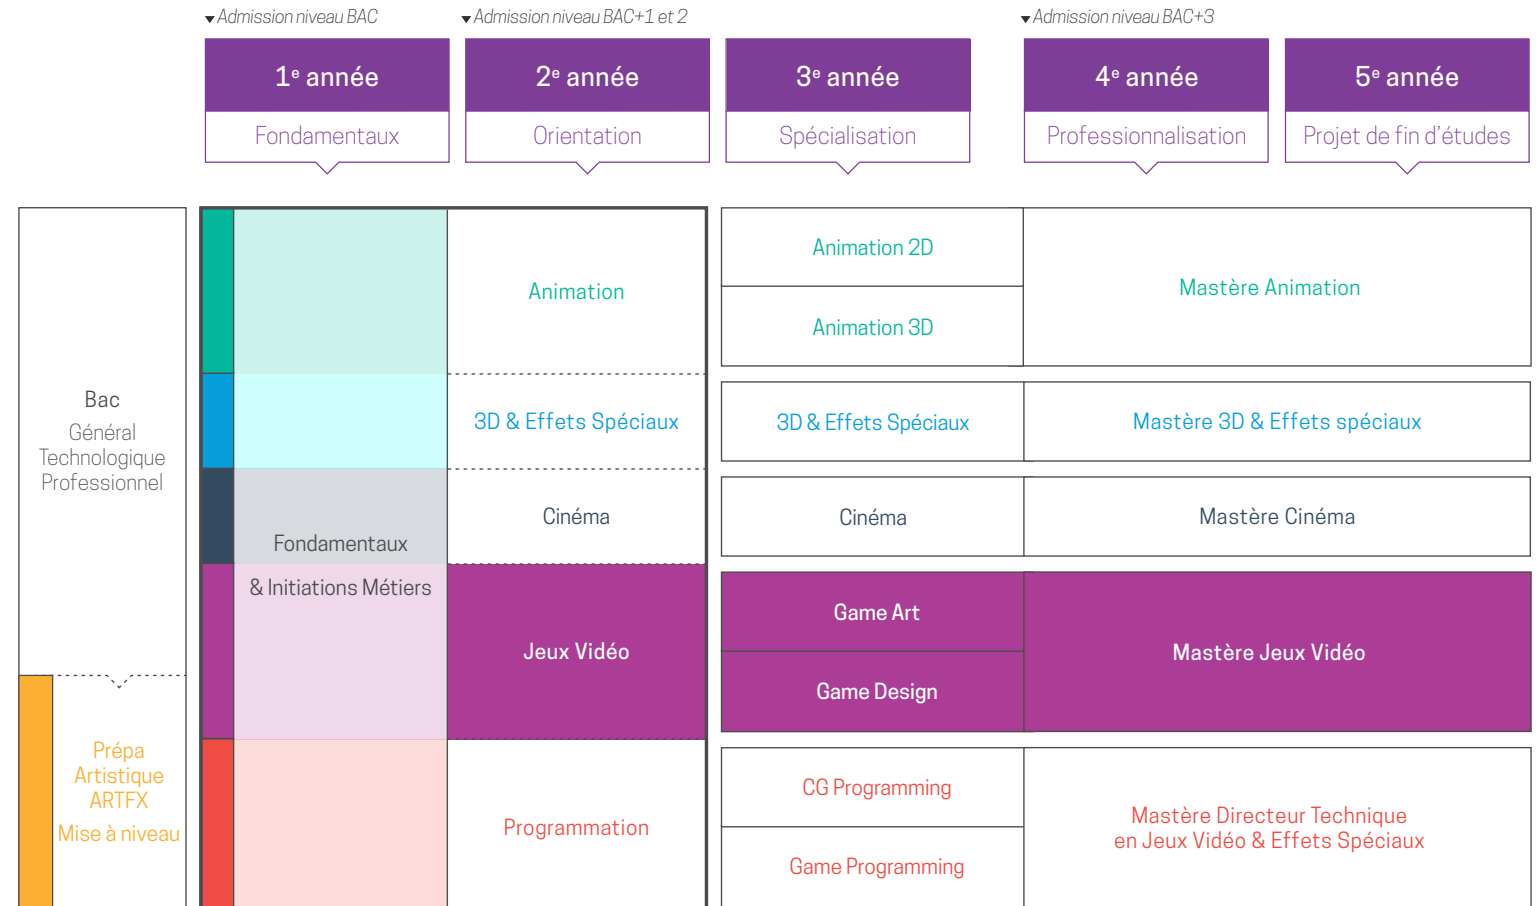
Admission niveau BAC

Admission niveau BAC+1 et 2

Admission niveau BAC+3

1e année
Fondamentaux

2e année
Orientation

3e année
Spécialisation

4e année
Professionnalisation

5e année
Projet de fin d'études

Bac
Général
Technologique
Professionnel

Prépa
Artistique
ARTFX
Mise à niveau

Fondamentaux
& Initiations Métiers

Animation

3D & Effets Spéciaux

Cinéma

Jeux Vidéo

Programmation

Animation 2D

Animation 3D

Mastère Animation

3D & Effets Spéciaux

Mastère 3D & Effets spéciaux

Cinéma

Mastère Cinéma

Game Art

Game Design

Mastère Jeux Vidéo

CG Programming

Game Programming

Mastère Directeur Technique
en Jeux Vidéo & Effets Spéciaux